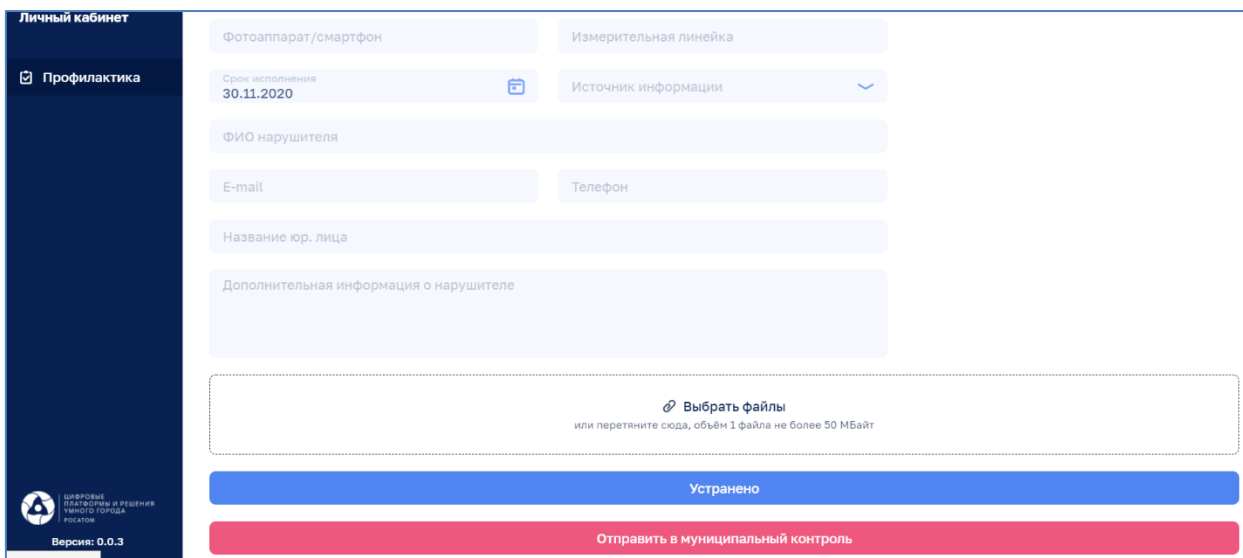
Личный кабинет

Профилактика

Фотоаппарат/смартфон

Измерительная линейка

Срок исполнения
30.11.2020

Источник информации

ФИО нарушителя

E-mail

Телефон

Название юр. лица

Дополнительная информация о нарушителе

Выбрать файлы
или перетяните сюда, объём 1 файла не более 50 МБайт

Устранено

Отправить в муниципальный контроль

ЦИФРОВЫЕ ПЛАТФОРМЫ И РЕШЕНИЯ УМНОГО ГОРОДА РОСАТОМ

Версия: 0.0.3